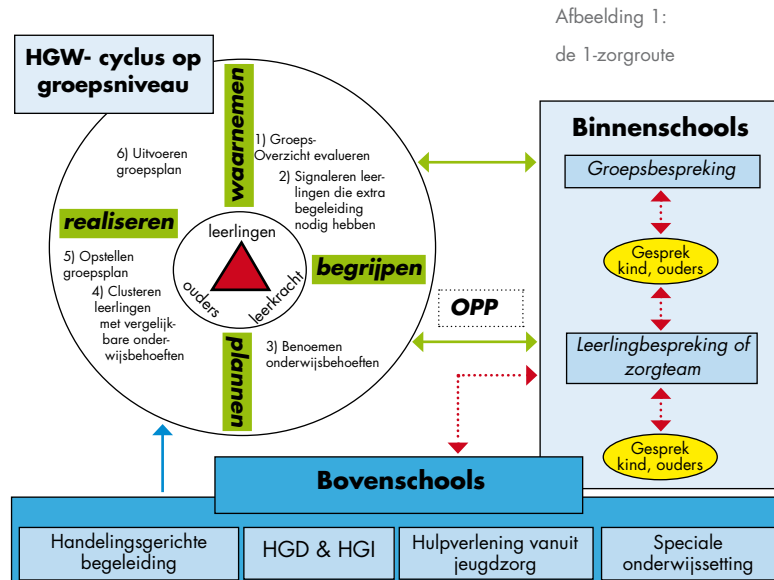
Afbeelding 1:

de 1-zorgroute

HGW- cyclus op groepsniveau

waarnemen

1) Groeps-Overzicht evalueren

2) Signaleren leerlingen die extra begeleiding nodig hebben

6) Uitvoeren groepsplan

realiseren

leerlingen

ouders

leerkracht

begrijpen

5) Opstellen groepsplan

4) Clusteren leerlingen met vergelijkbare onderwijsbehoeften

plannen

3) Benoemen onderwijsbehoeften

OPP

Binnenschools

Groepsbespreking

Gesprek kind, ouders

Leerlingbespreking of zorgteam

Gesprek kind, ouders

Bovenschools

Handelingsgerichte begeleiding

HGD & HGI

Hulpverlening vanuit jeugdzorg

Speciale onderwijssetting